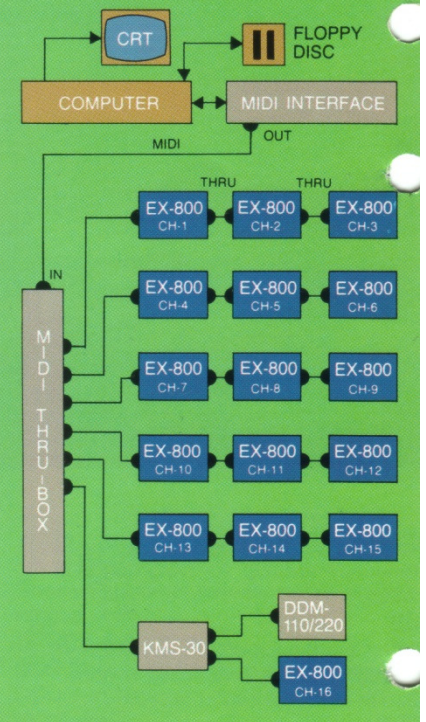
CRT

FLOPPY DISC

COMPUTER

MIDI INTERFACE

MIDI

OUT

THRU

THRU

EX-800 CH-1

EX-800 CH-2

EX-800 CH-3

IN

EX-800 CH-4

EX-800 CH-5

EX-800 CH-6

MIDI THRU BOX

EX-800 CH-7

EX-800 CH-8

EX-800 CH-9

EX-800 CH-10

EX-800 CH-11

EX-800 CH-12

EX-800 CH-13

EX-800 CH-14

EX-800 CH-15

DDM-110/220

KMS-30

EX-800 CH-16